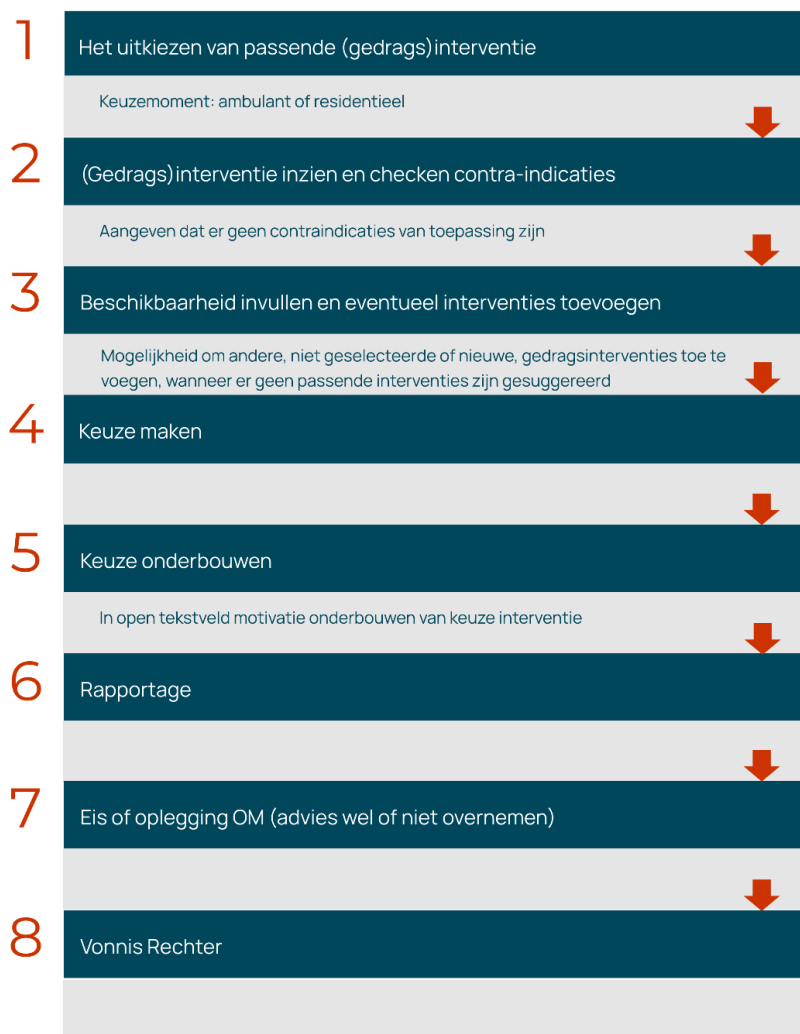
1
Het uitkiezen van passende (gedrags)interventie

Keuzemoment: ambulant of residentieel

2
(Gedrags)interventie inzien en checken contra-indicaties

Aangeven dat er geen contraindicaties van toepassing zijn

3
Beschikbaarheid invullen en eventueel interventies toevoegen

Mogelijkheid om andere, niet geselecteerde of nieuwe, gedragsinterventies toe te voegen, wanneer er geen passende interventies zijn gesuggereerd

4
Keuze maken

5
Keuze onderbouwen

In open tekstveld motivatie onderbouwen van keuze interventie

6
Rapportage

7
Eis of oplegging OM (advies wel of niet overnemen)

8
Vonnis Rechter